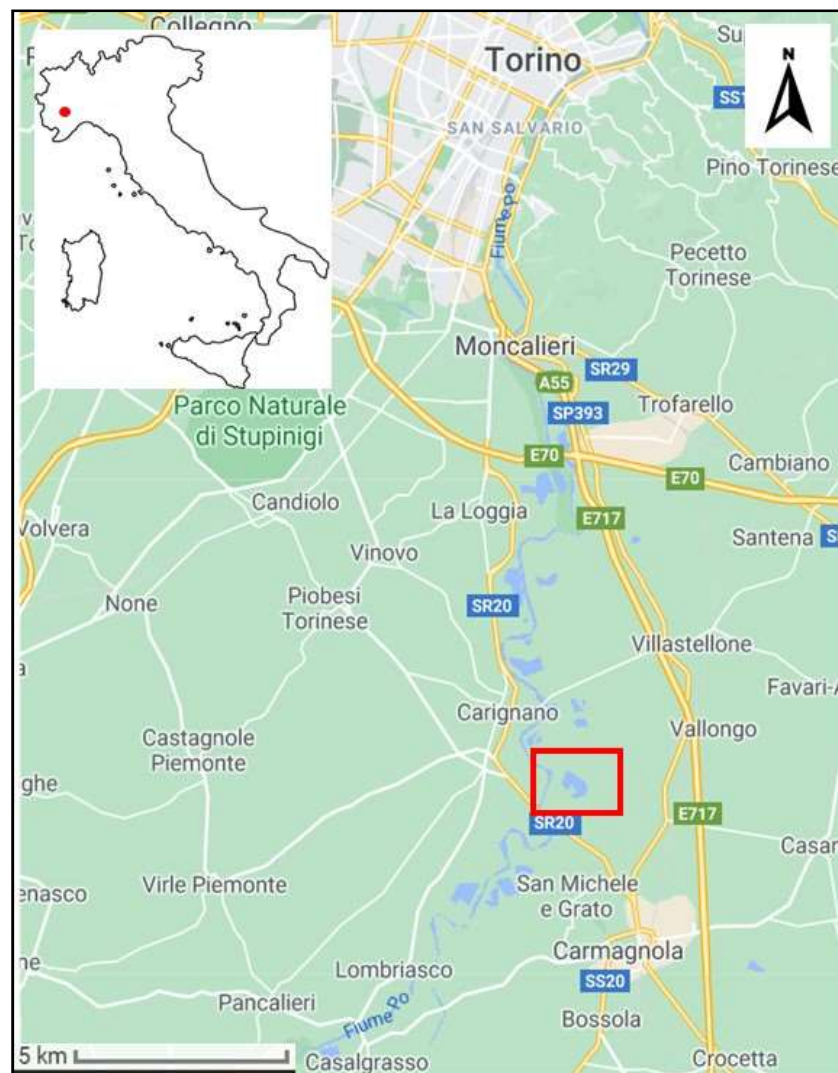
Collegno
Torino
Su
SS1
N
SAN SALVARIO
Pino Torinese
Fiume Po
Pecetto Torinese
Moncalieri
SR29
A55
SP393
Trofarello
Parco Naturale di Stupinigi
E70
Cambiano
E70
Candiolo
La Loggia
E717
Volvera
Santena
Vinovo
None
Piobesi Torinese
SR20
Villastellone
Favari-
Carignano
Vallongo
Castagnole Piemonte
ghe
E717
SR20
Casar
Virle Piemonte
San Michele e Grato
enasco
Carmagnola
ne
Lombriasco
SS20
Pancalieri
Fiume Po
Bossola
5 km
Casalgrasso
Crocetta